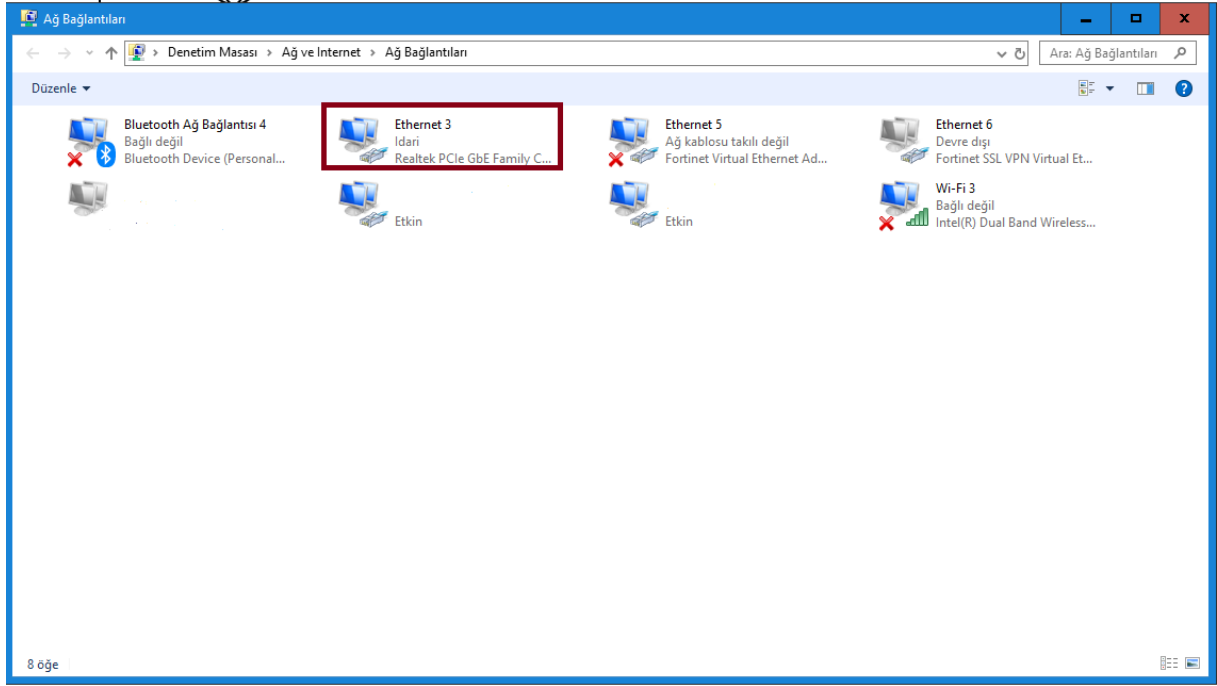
Ağ Bağlantıları

Denetim Masası > Ağ ve Internet > Ağ Bağlantıları

Ara: Ağ Bağlantıları

Düzenle ▾

Bluetooth Ağ Bağlantısı 4
Bağlı değil
Bluetooth Device (Personal...

Ethernet 3
Idari
Realtek PCIe GbE Family C...

Ethernet 5
Ağ kablosu takılı değil
Fortinet Virtual Ethernet Ad...

Ethernet 6
Devre dışı
Fortinet SSL VPN Virtual Et...

Etkin

Etkin

Wi-Fi 3
Bağlı değil
Intel(R) Dual Band Wireless...

8 öğe